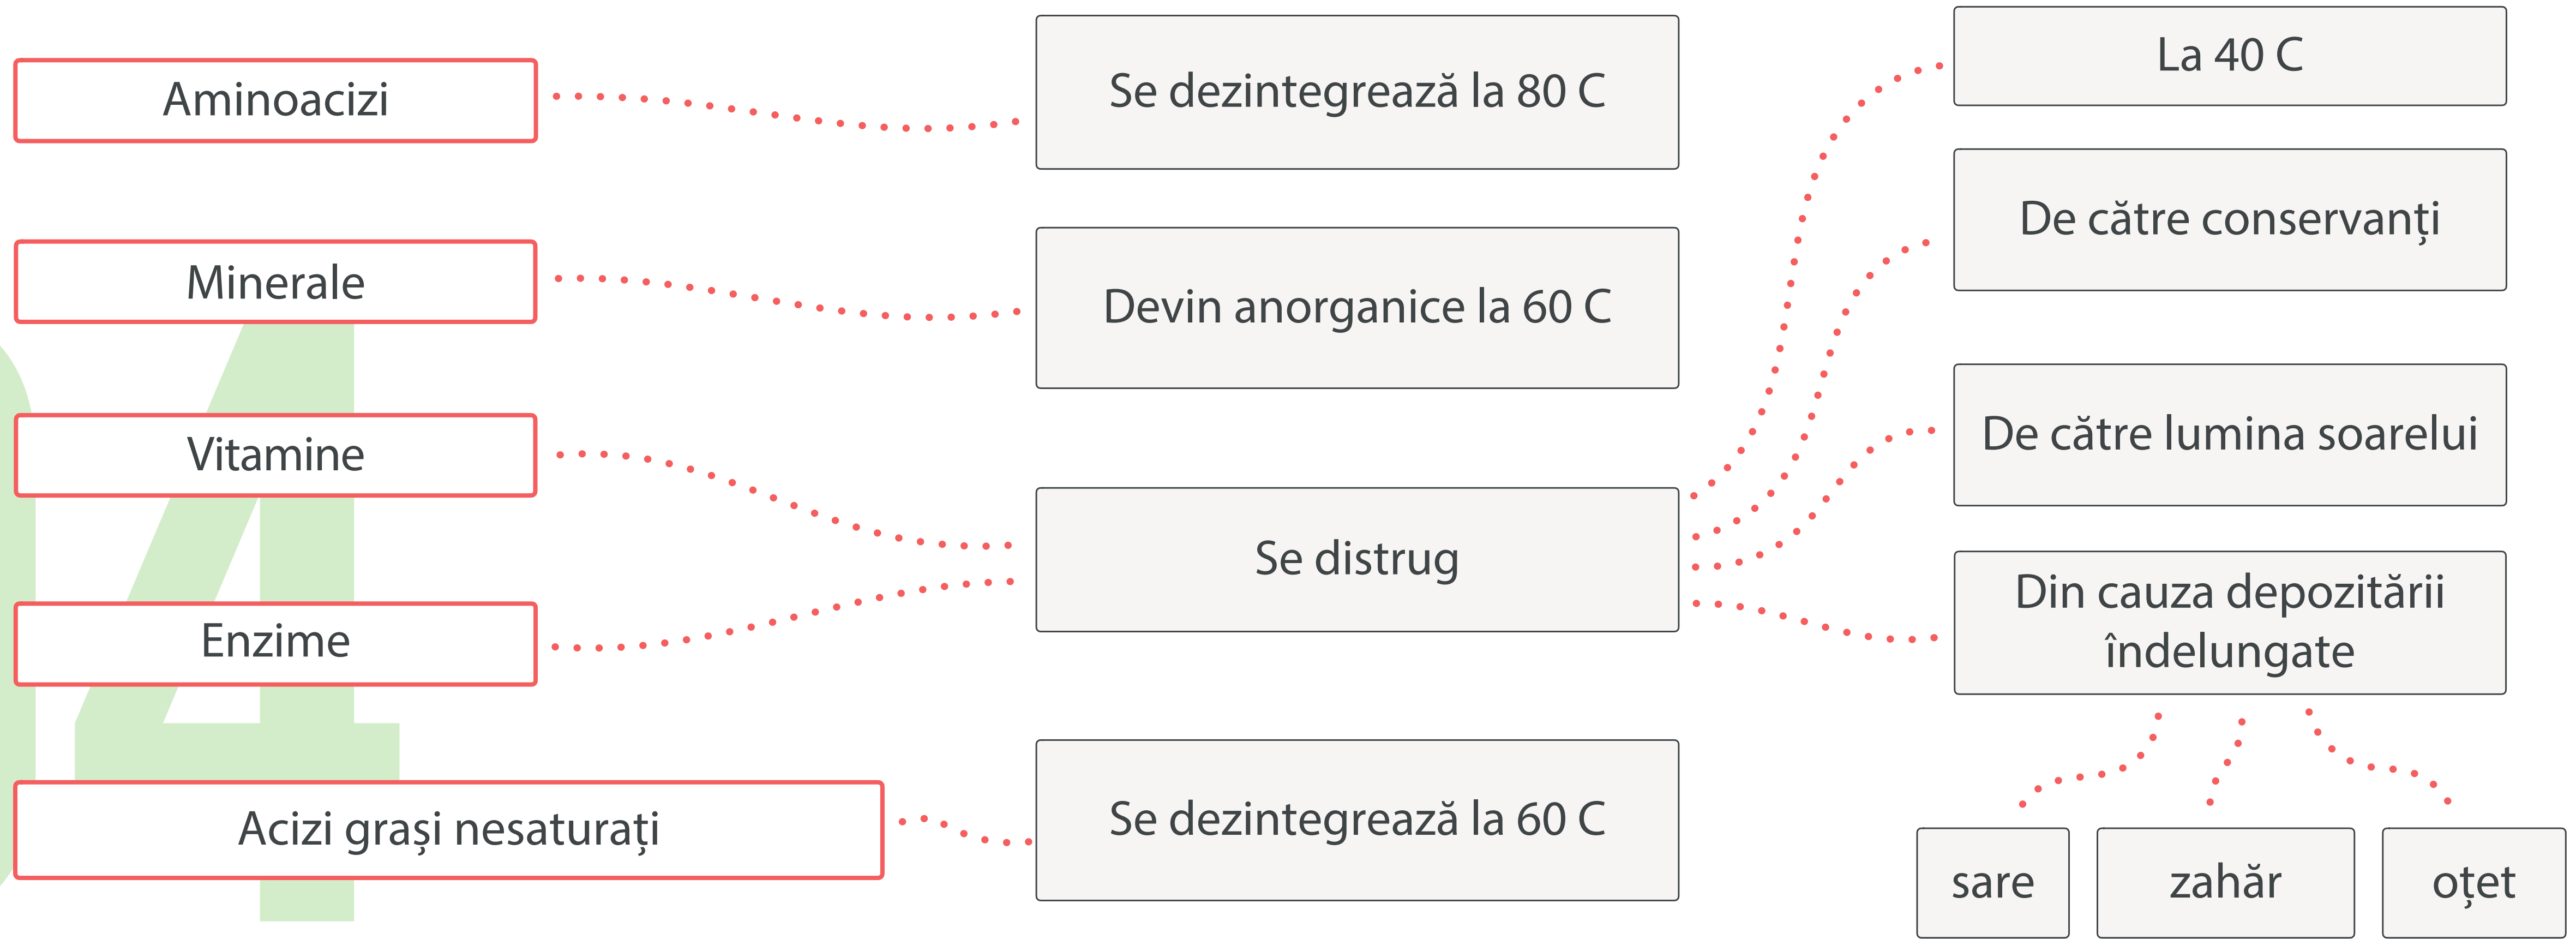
Aminoacizi

Minerale

Vitamine

Enzime

Acizi grași nesaturați

Se dezintegrează la 80 C

Devin anorganice la 60 C

Se distrug

Se dezintegrează la 60 C

La 40 C

De către conservanți

De către lumina soarelui

Din cauza depozitării îndelungate

sare

zahăr

oțet